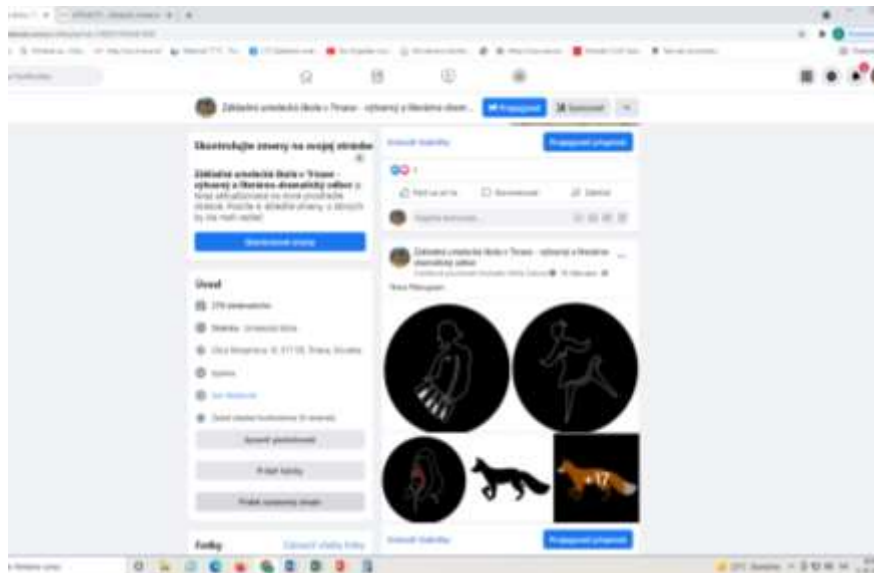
Základná umelecká škola v Trnave - výtvarný a literárno-dramatický odbor

Skontrolujte zmeny na svojej stránke

Základná umelecká škola v Trnave - výtvarný a literárno-dramatický odbor

Skontrolovať zmeny

Úvod

Fotky

Propagovať príspevok

Základná umelecká škola v Trnave - výtvarný a literárno-dramatický odbor

Propagovať príspevok